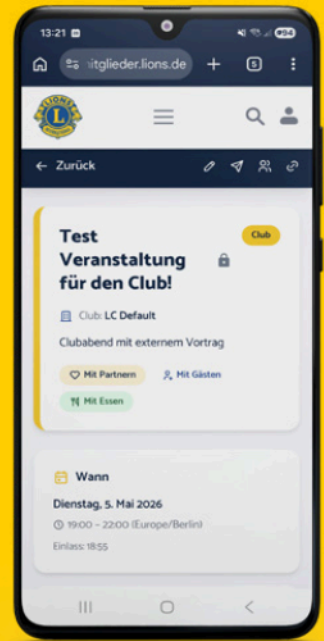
13:21
84
ıitglieder.lions.de
5
LIONS INTERNATIONAL
← Zurück
Test Veranstaltung für den Club!
Club
Club: LC Default
Clubabend mit externem Vortrag
Mit Partnern
Mit Gästen
Mit Essen
Wann
Dienstag, 5. Mai 2026
19:00 – 22:00 (Europe/Berlin)
Einlass: 18:55